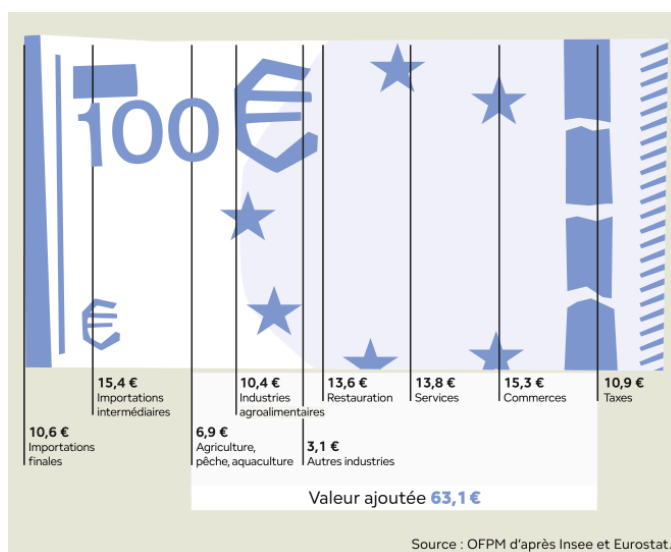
100 €

€

15,4 €
Importations intermédiaires

10,4 €
Industries agroalimentaires

13,6 €
Restauration

13,8 €
Services

15,3 €
Commerces

10,9 €
Taxes

10,6 €
Importations finales

6,9 €
Agriculture, pêche, aquaculture

3,1 €
Autres industries

Valeur ajoutée 63,1 €

Source : OFPM d'après Insee et Eurostat.